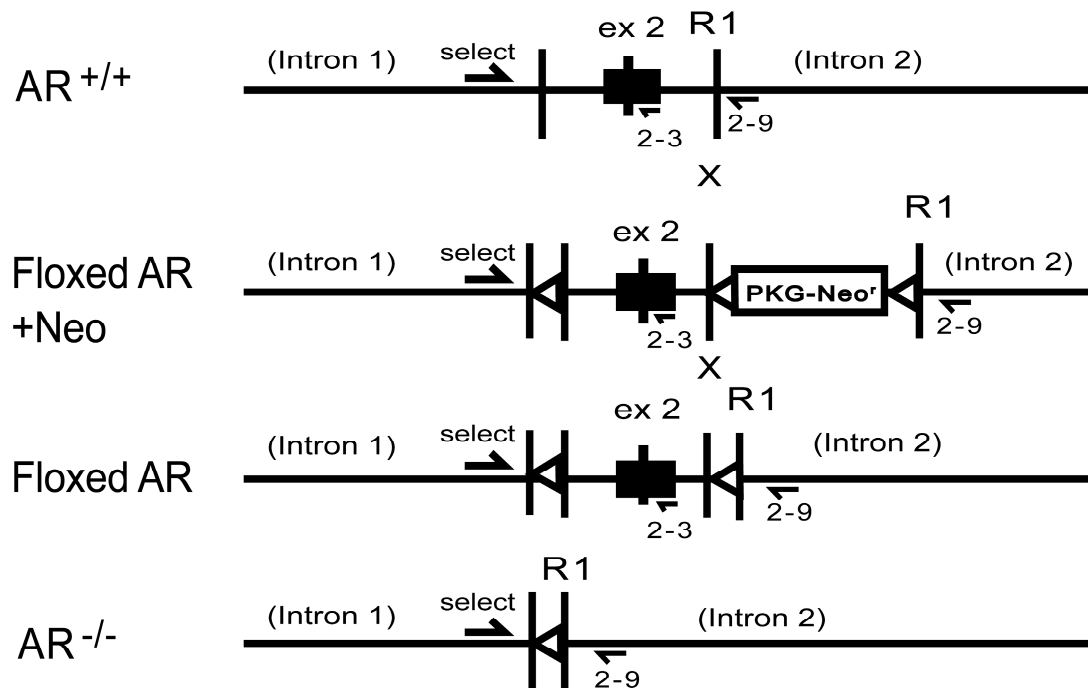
$AR^{+/+}$

(Intron 1) select ex 2 R1 (Intron 2)

2-3 2-9

X

Floxed AR +Neo

(Intron 1) select ex 2 R1 (Intron 2)

PKG-Neo$^r$

2-3 2-9

X

Floxed AR

(Intron 1) select ex 2 R1 (Intron 2)

2-3 2-9

$AR^{-/-}$

(Intron 1) select R1 (Intron 2)

2-9